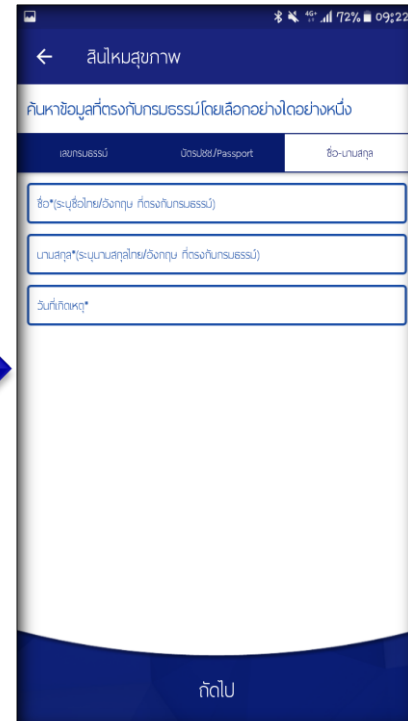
4G 72% 09:22

← สินไหมสุขภาพ

ค้นหาข้อมูลที่ตรงกับกรมธรรม์โดยเลือกอย่างใดอย่างหนึ่ง

เลขกรมธรรม์ | บัตรปชช./Passport | ชื่อ-นามสกุล

ชื่อ*(ระบุชื่อไทย/อังกฤษ ที่ตรงกับกรมธรรม์)

นามสกุล*(ระบุนามสกุลไทย/อังกฤษ ที่ตรงกับกรมธรรม์)

วันที่เกิดเหตุ*

ถัดไป